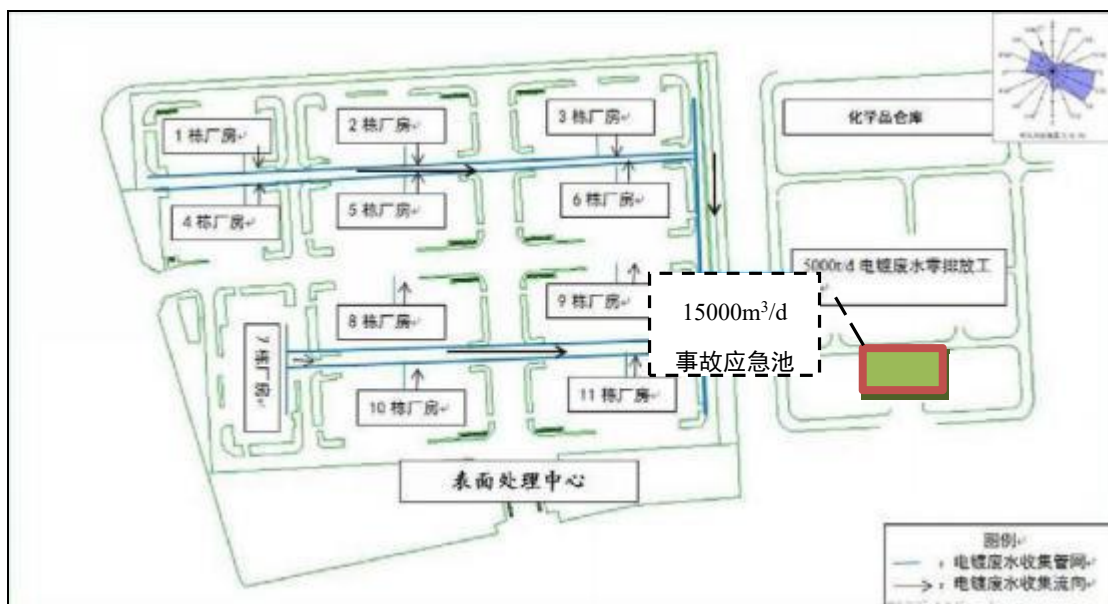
1 栋厂房
2 栋厂房
3 栋厂房
化学品仓库
4 栋厂房
5 栋厂房
6 栋厂房
5000t/d 电镀废水零排放工
9 栋厂房
15000m$^3$/d
事故应急池
8 栋厂房
7 栋厂房
10 栋厂房
11 栋厂房
表面处理中心
图例
电镀废水收集管网
电镀废水收集流向